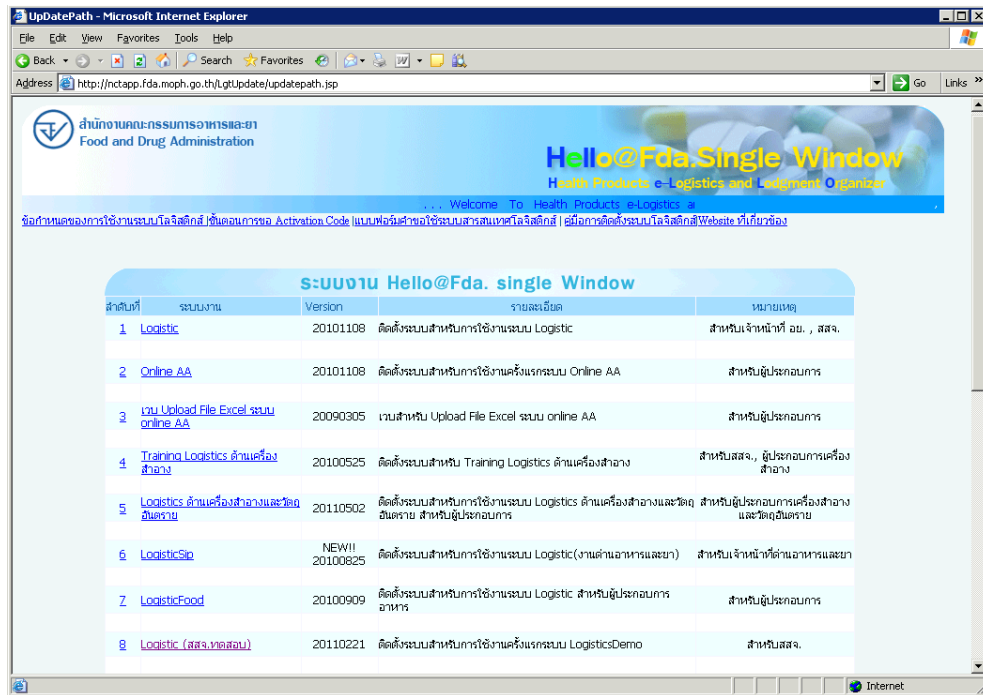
UpDatePath - Microsoft Internet Explorer

File Edit View Favorites Tools Help

Back Search Favorites

Address http://nctapp.fda.moph.go.th/LgtUpdate/updatepath.jsp Go Links

สำนักงานคณะกรรมการอาหารและยา
Food and Drug Administration

Hello@Fda.Single Window
Health Products e-Logistics and Lodgment Organizer

... Welcome To Health Products e-Logistics a

ข้อกำหนดของการใช้งานระบบโลจิสติกส์ | ขั้นตอนการขอ Activation Code | แบบฟอร์มคำขอใช้ระบบสารสนเทศโลจิสติกส์ | คู่มือการติดตั้งระบบโลจิสติกส์ | Website ที่เกี่ยวข้อง

ระบบงาน Hello@Fda. single Window

| ลำดับที่ | ระบบงาน | Version | รายละเอียด | หมายเหตุ |
|---|---|---|---|---|
| 1 | Logistic | 20101108 | ติดตั้งระบบสำหรับการใช้งานระบบ Logistic | สำหรับเจ้าหน้าที่ อย. , สสจ. |
| 2 | Online AA | 20101108 | ติดตั้งระบบสำหรับการใช้งานครั้งแรกระบบ Online AA | สำหรับผู้ประกอบการ |
| 3 | เวบ Upload File Excel ระบบ online AA | 20090305 | เวบสำหรับ Upload File Excel ระบบ online AA | สำหรับผู้ประกอบการ |
| 4 | Training Logistics ด้านเครื่องสำอาง | 20100525 | ติดตั้งระบบสำหรับ Training Logistics ด้านเครื่องสำอาง | สำหรับสสจ., ผู้ประกอบการเครื่องสำอาง |
| 5 | Logistics ด้านเครื่องสำอางและวัตถุอันตราย | 20110502 | ติดตั้งระบบสำหรับการใช้งานระบบ Logistics ด้านเครื่องสำอางและวัตถุอันตราย สำหรับผู้ประกอบการ | สำหรับผู้ประกอบการเครื่องสำอางและวัตถุอันตราย |
| 6 | LogisticSip | NEW!! 20100825 | ติดตั้งระบบสำหรับการใช้งานระบบ Logistic(งานด่านอาหารและยา) | สำหรับเจ้าหน้าที่ด่านอาหารและยา |
| 7 | LogisticFood | 20100909 | ติดตั้งระบบสำหรับการใช้งานระบบ Logistic สำหรับผู้ประกอบการอาหาร | สำหรับผู้ประกอบการ |
| 8 | Logistic (สสจ.ทดสอบ) | 20110221 | ติดตั้งระบบสำหรับการใช้งานครั้งแรกระบบ LogisticsDemo | สำหรับสสจ. |

Internet